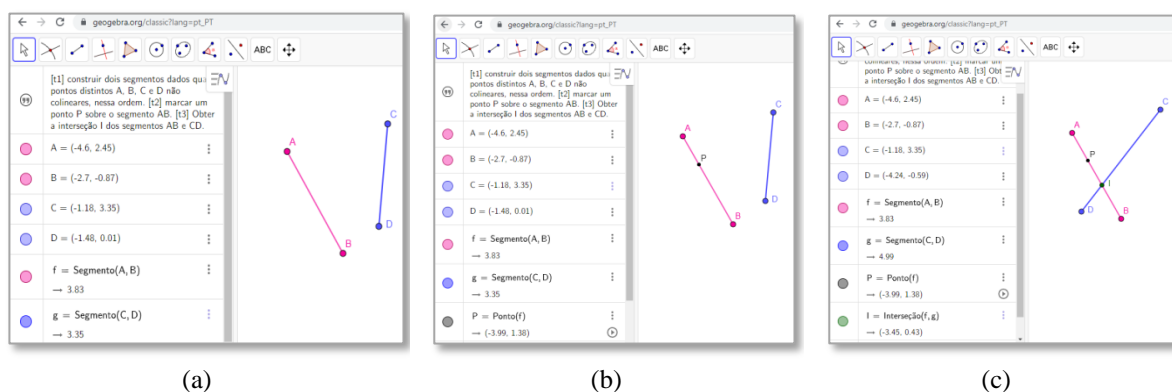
geogebra.org/classic?lang=pt_PT

ABC

[t1] construir dois segmentos dados qua pontos distintos A, B, C e D não colineares, nessa ordem. [t2] marcar um ponto P sobre o segmento AB. [t3] Obter a interseção I dos segmentos AB e CD.

A = (-4.6, 2.45)

B = (-2.7, -0.87)

C = (-1.18, 3.35)

D = (-1.48, 0.01)

f = Segmento(A, B)
→ 3.83

g = Segmento(C, D)
→ 3.35

A

B

C

D

(a)

geogebra.org/classic?lang=pt_PT

ABC

[t1] construir dois segmentos dados qua pontos distintos A, B, C e D não colineares, nessa ordem. [t2] marcar um ponto P sobre o segmento AB. [t3] Obter a interseção I dos segmentos AB e CD.

A = (-4.6, 2.45)

B = (-2.7, -0.87)

C = (-1.18, 3.35)

D = (-1.48, 0.01)

f = Segmento(A, B)
→ 3.83

g = Segmento(C, D)
→ 3.35

P = Ponto(f)
→ (-3.99, 1.38)

A

P

B

C

D

(b)

geogebra.org/classic?lang=pt_PT

ABC

colineares, nessa ordem. [t2] marcar um ponto P sobre o segmento AB. [t3] Obter a interseção I dos segmentos AB e CD.

A = (-4.6, 2.45)

B = (-2.7, -0.87)

C = (-1.18, 3.35)

D = (-4.24, -0.59)

f = Segmento(A, B)
→ 3.83

g = Segmento(C, D)
→ 4.99

P = Ponto(f)
→ (-3.99, 1.38)

I = Interseção(f, g)
→ (-3.45, 0.43)

A

P

I

D

B

C

(c)